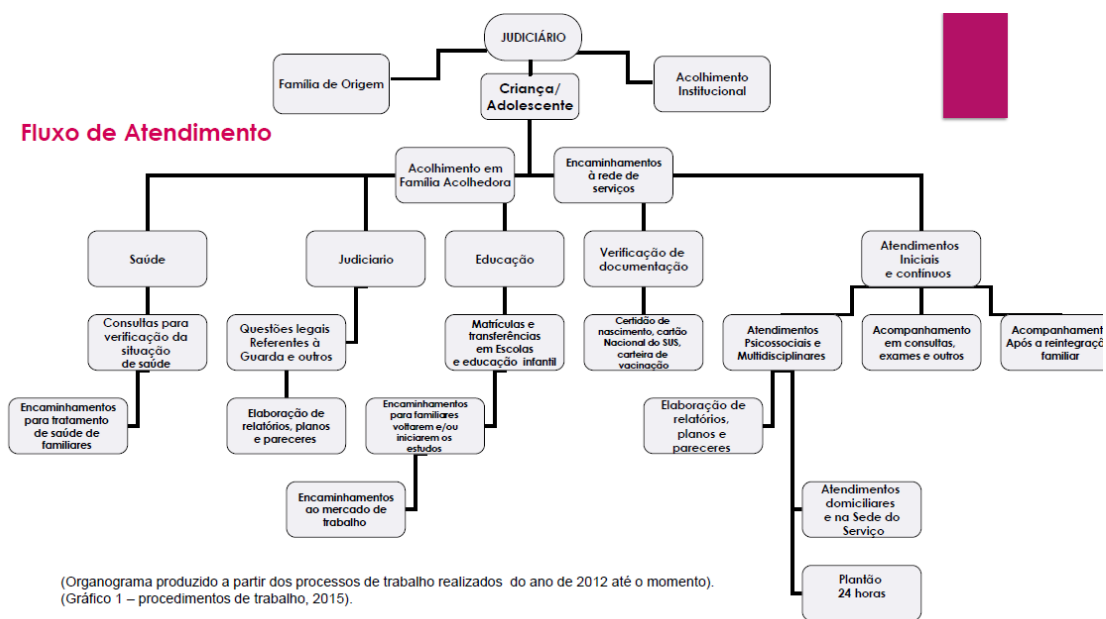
Fluxo de Atendimento

JUDICIÁRIO

Família de Origem

Criança/ Adolescente

Acolhimento Institucional

Acolhimento em Família Acolhedora

Encaminhamentos à rede de serviços

Saúde

Judiciario

Educação

Verificação de documentação

Atendimentos Iniciais e contínuos

Consultas para verificação da situação de saúde

Questões legais Referentes à Guarda e outros

Matrículas e transferências em Escolas e educação infantil

Certidão de nascimento, cartão Nacional do SUS, carteira de vacinação

Atendimentos Psicossociais e Multidisciplinares

Acompanhamento em consultas, exames e outros

Acompanhament Após a reintegraçã familiar

Encaminhamentos para tratamento de saúde de familiares

Elaboração de relatórios, planos e pareceres

Encaminhamentos para familiares voltarem e/ou iniciarem os estudos

Elaboração de relatórios, planos e pareceres

Encaminhamentos ao mercado de trabalho

Atendimentos domiciliares e na Sede do Serviço

Plantão 24 horas

(Organograma produzido a partir dos processos de trabalho realizados do ano de 2012 até o momento).
(Gráfico 1 – procedimentos de trabalho, 2015).